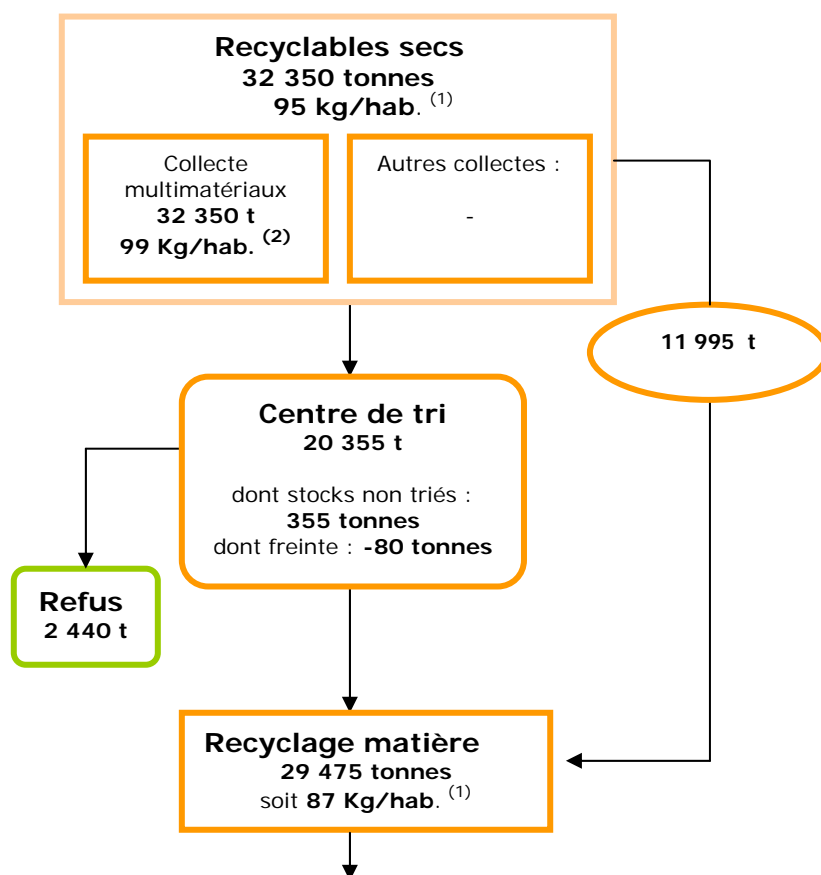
Recyclables secs
32 350 tonnes
95 kg/hab. $^{(1)}$

Collecte multimatériaux
32 350 t
99 Kg/hab. $^{(2)}$

Autres collectes :
-

11 995 t

Centre de tri
20 355 t

dont stocks non triés :
355 tonnes
dont freinte : -80 tonnes

Refus
2 440 t

Recyclage matière
29 475 tonnes
soit 87 Kg/hab. $^{(1)}$